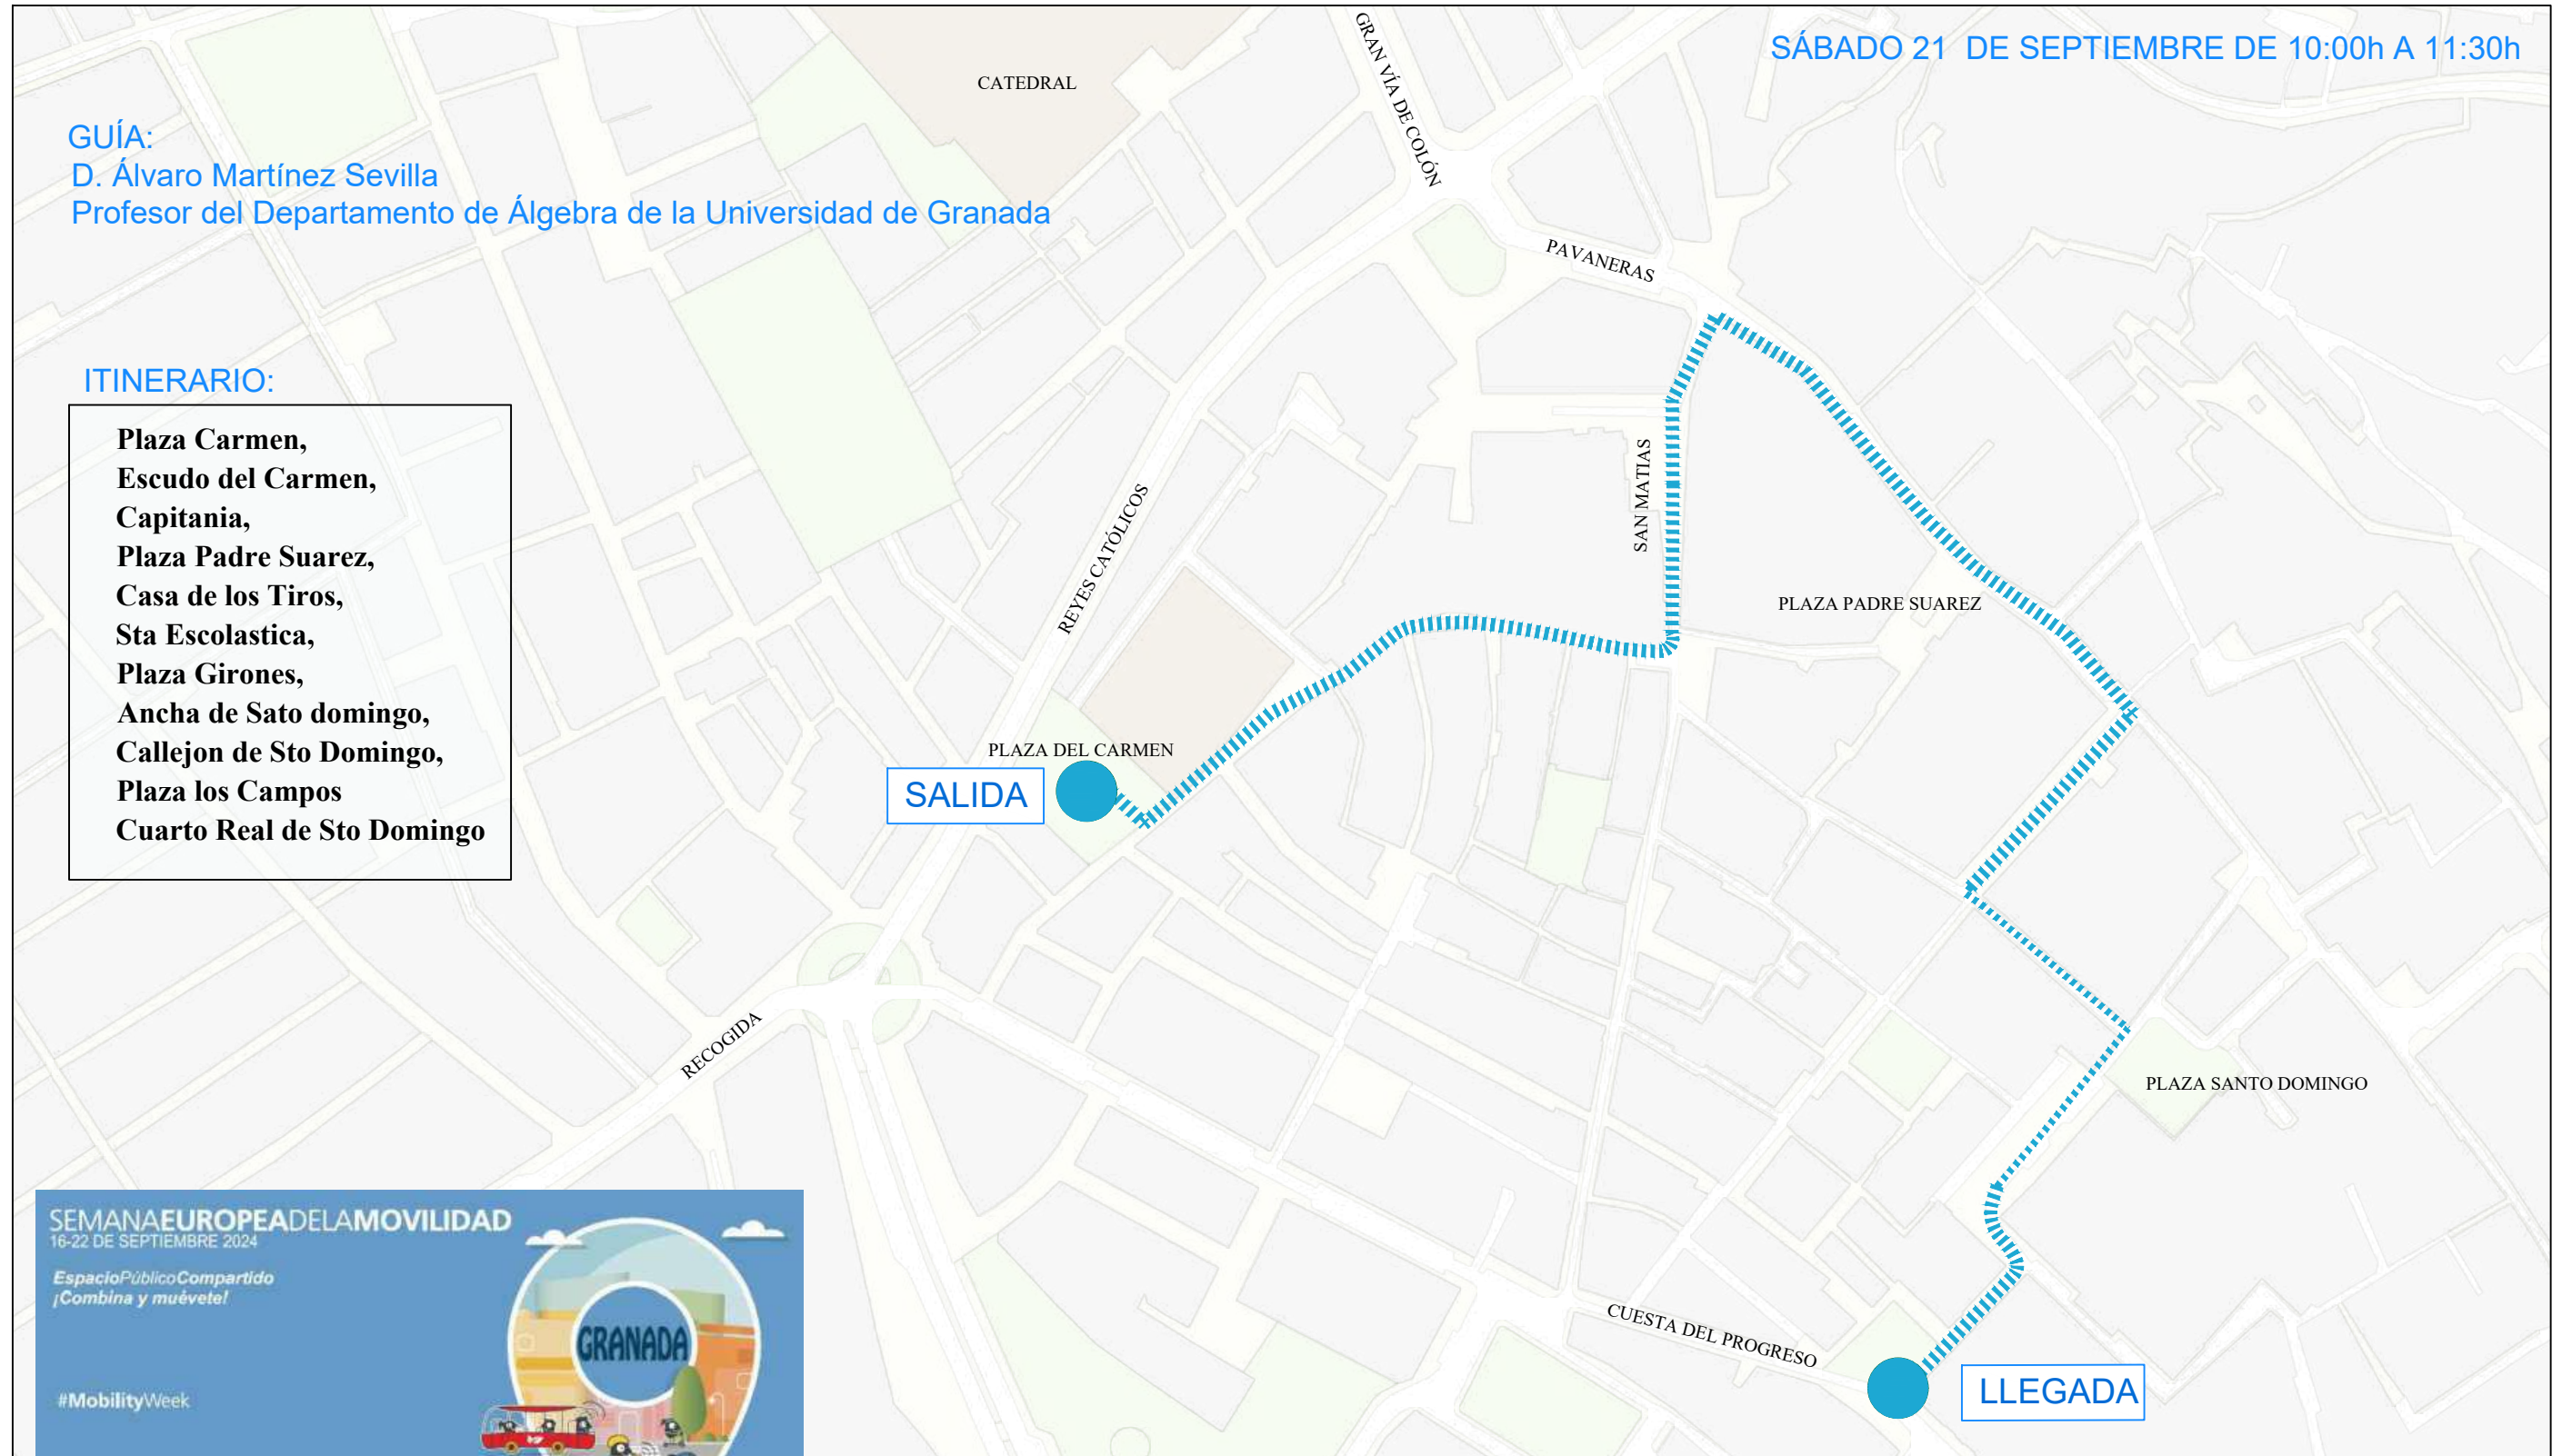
SÁBADO 21 DE SEPTIEMBRE DE 10:00h A 11:30h

CATEDRAL

GRAN VÍA DE COLÓN

GUÍA:
D. Álvaro Martínez Sevilla
Profesor del Departamento de Álgebra de la Universidad de Granada

PAVANERAS

ITINERARIO:

Plaza Carmen,
Escudo del Carmen,
Capitania,
Plaza Padre Suarez,
Casa de los Tiros,
Sta Escolastica,
Plaza Girones,
Ancha de Sato domingo,
Callejon de Sto Domingo,
Plaza los Campos
Cuarto Real de Sto Domingo

SAN MATIAS

REYES CATÓLICOS

PLAZA PADRE SUAREZ

PLAZA DEL CARMEN

SALIDA

RECOGIDA

PLAZA SANTO DOMINGO

SEMANAEUROPEADELAMOVILIDAD
16-22 DE SEPTIEMBRE 2024
EspacioPúblicoCompartido
¡Combina y muévete!
#MobilityWeek
GRANADA

CUESTA DEL PROGRESO

LLEGADA